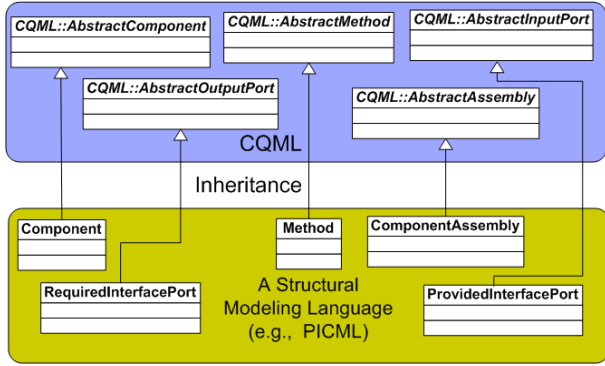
CQML::AbstractComponent

CQML::AbstractMethod

CQML::AbstractInputPort

CQML::AbstractOutputPort

CQML::AbstractAssembly

CQML

Inheritance

Component

Method

ComponentAssembly

RequiredInterfacePort

A Structural Modeling Language (e.g., PICML)

ProvidedInterfacePort